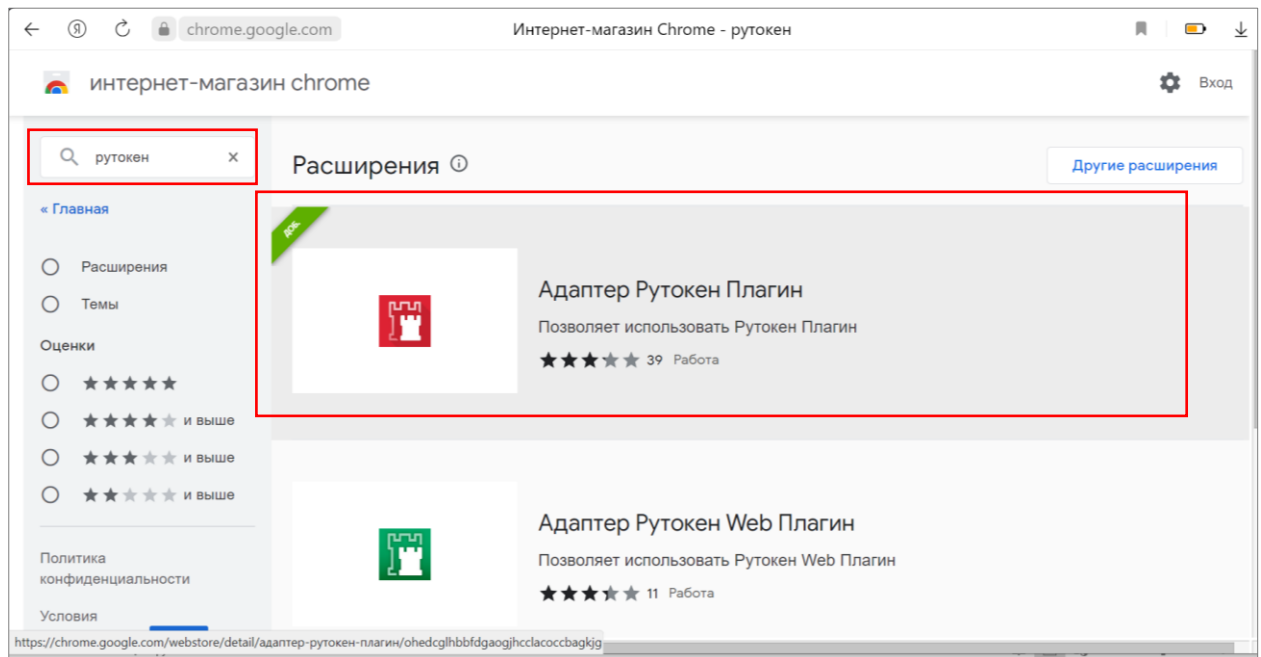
chrome.google.com Интернет-магазин Chrome - рутокен

интернет-магазин chrome

Вход

рутокен ×

« Главная

Расширения

Темы

Оценки

и выше

и выше

и выше

Политика конфиденциальности

Условия

Расширения ⓘ

Другие расширения

Адаптер Рутокен Плагин

Позволяет использовать Рутокен Плагин

39 Работа

Адаптер Рутокен Web Плагин

Позволяет использовать Рутокен Web Плагин

11 Работа

https://chrome.google.com/webstore/detail/адаптер-рутокен-плагин/ohedcglhbbfdgaogjhcclacoccbagkjg